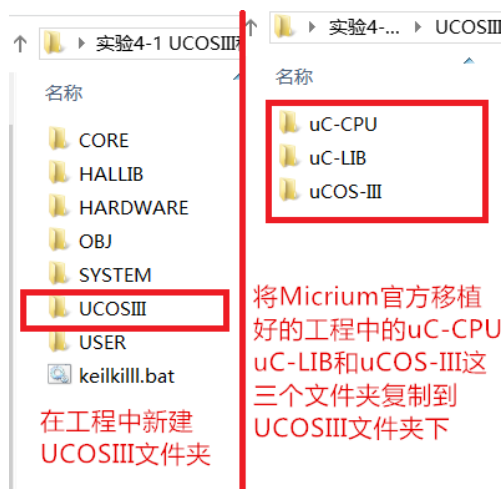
实验4-1 UCOSIII

名称

CORE

HALLIB

HARDWARE

OBJ

SYSTEM

UCOSIII

USER

keilkilll.bat

在工程中新建UCOSIII文件夹

实验4-... UCOSIII

名称

uC-CPU

uC-LIB

uCOS-III

将Micrium官方移植好的工程中的uC-CPU uC-LIB和uCOS-III这三个文件夹复制到UCOSIII文件夹下